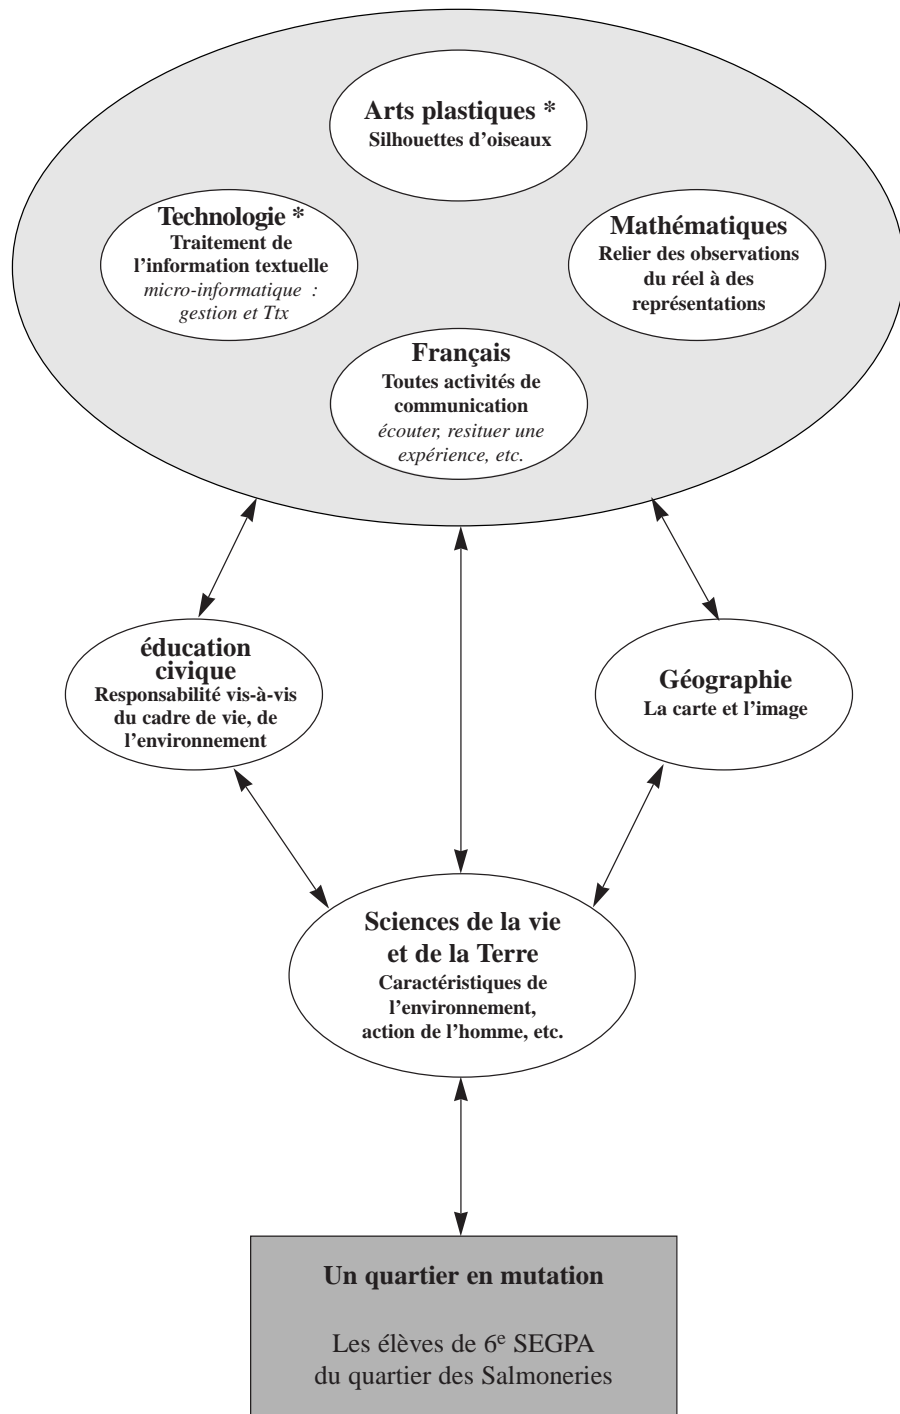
Arts plastiques *
Silhouettes d'oiseaux

Technologie *
Traitement de l'information textuelle
*micro-informatique : gestion et Ttx*

Mathématiques
Relier des observations du réel à des représentations

Français
Toutes activités de communication
*écouter, resituer une expérience, etc.*

éducation civique
Responsabilité vis-à-vis du cadre de vie, de l'environnement

Géographie
La carte et l'image

Sciences de la vie et de la Terre
Caractéristiques de l'environnement, action de l'homme, etc.

Un quartier en mutation

Les élèves de $6^e$ SEGPA du quartier des Salmoneries